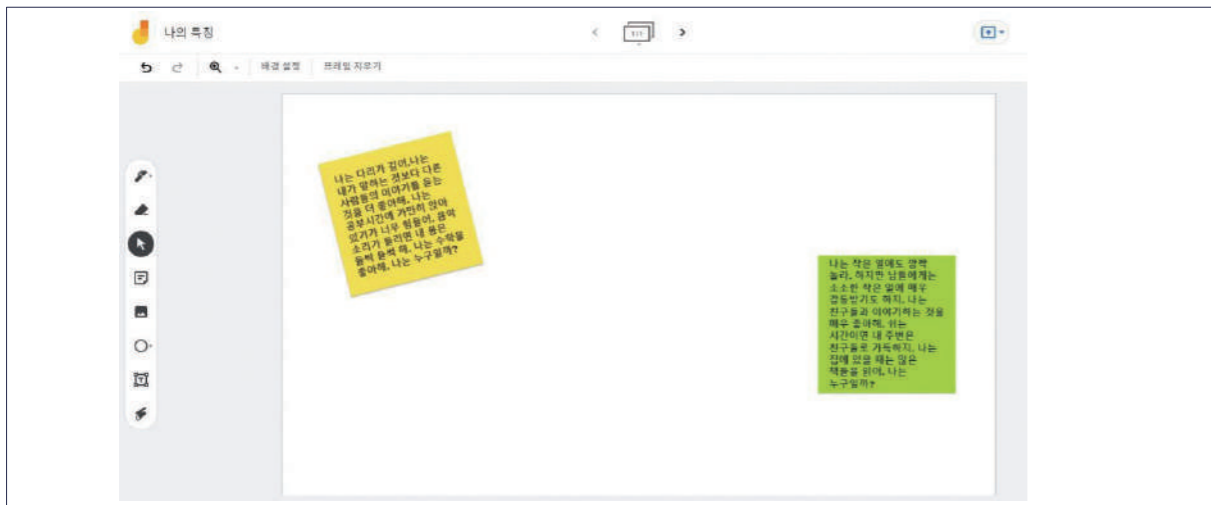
나의 특징

배경 설정 프레임 지우기

나는 다리가 길어.나는 내가 말하는 것보다 다른 사람들의 이야기를 듣는 것을 더 좋아해. 나는 공부시간에 가만히 앉아 있기가 너무 힘들어. 음악 소리가 들리면 내 몸은 들썩 들썩 해. 나는 수학을 좋아해. 나는 누구일까?

나는 작은 일에도 깜짝 놀라. 하지만 남들에게는 소소한 작은 일에 매우 감동받기도 하지. 나는 친구들과 이야기하는 것을 매우 좋아해. 쉬는 시간이면 내 주변은 친구들로 가득하지. 나는 집에 있을 때는 많은 책들을 읽어. 나는 누구일까?